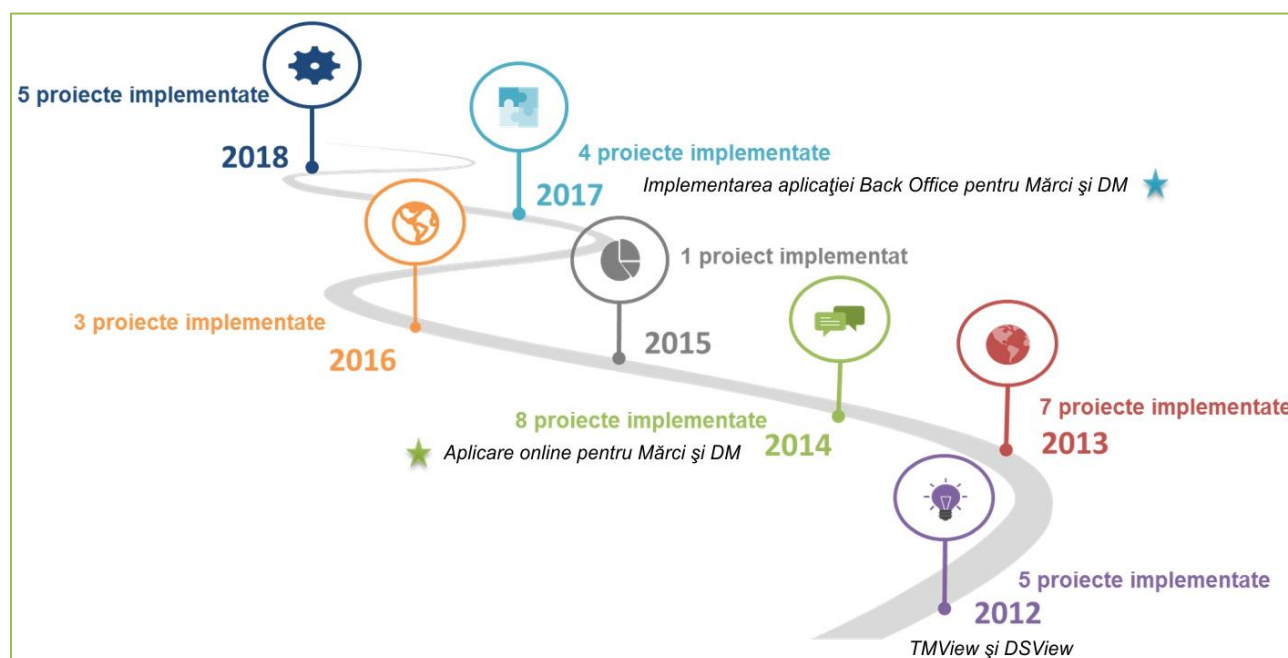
5 proiecte implementate
2018

4 proiecte implementate
2017
Implementarea aplicaţiei Back Office pentru Mărci şi DM

1 proiect implementat
2015

3 proiecte implementate
2016

8 proiecte implementate
2014
Aplicare online pentru Mărci şi DM

7 proiecte implementate
2013

5 proiecte implementate
2012
TMView şi DSView